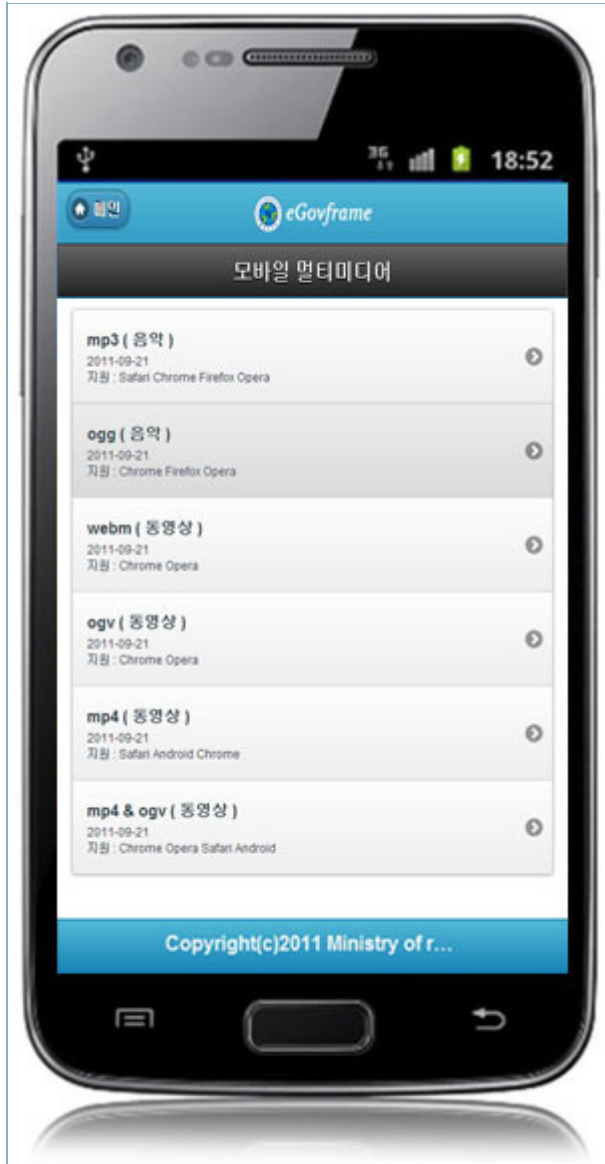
3G 18:52

메인

eGovframe

모바일 멀티미디어

mp3 ( 음악 )
2011-09-21
지원 : Safari Chrome Firefox Opera

ogg ( 음악 )
2011-09-21
지원 : Chrome Firefox Opera

webm ( 동영상 )
2011-09-21
지원 : Chrome Opera

ogv ( 동영상 )
2011-09-21
지원 : Chrome Opera

mp4 ( 동영상 )
2011-09-21
지원 : Safari Android Chrome

mp4 & ogv ( 동영상 )
2011-09-21
지원 : Chrome Opera Safari Android

Copyright(c)2011 Ministry of r...